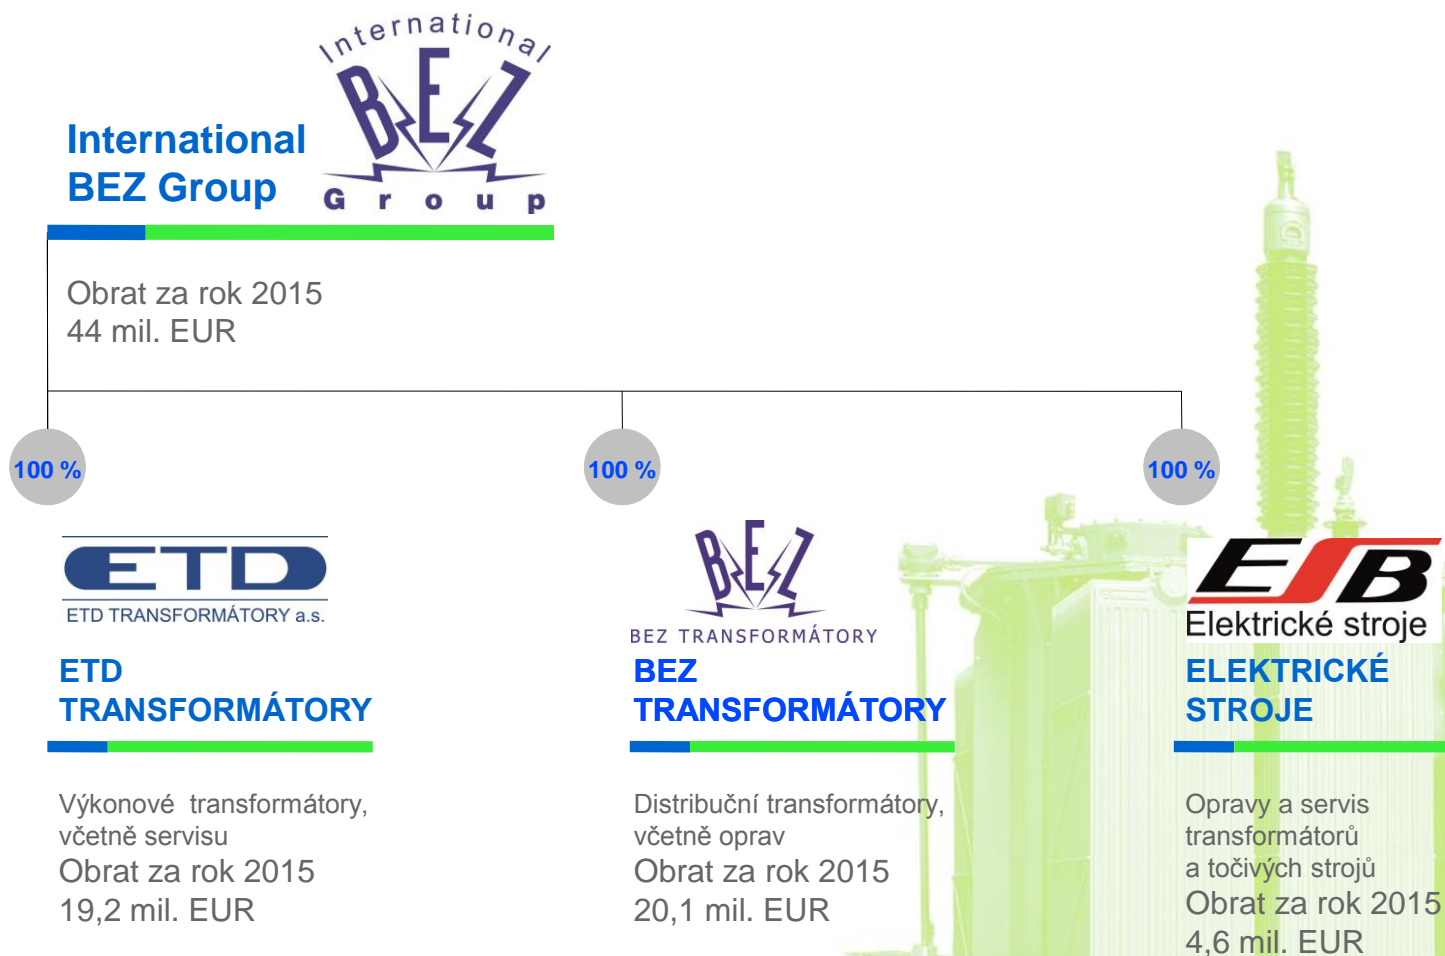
International BEZ Group

International
BEZ
Group

Obrat za rok 2015
44 mil. EUR

100 %

100 %

100 %

ETD
ETD TRANSFORMÁTORY a.s.

ETD
TRANSFORMÁTORY

Výkonové transformátory, včetně servisu
Obrat za rok 2015
19,2 mil. EUR

BEZ
BEZ TRANSFORMÁTORY

BEZ
TRANSFORMÁTORY

Distribuční transformátory, včetně oprav
Obrat za rok 2015
20,1 mil. EUR

ESB
Elektrické stroje

ELEKTRICKÉ
STROJE

Opravy a servis transformátorů a točivých strojů
Obrat za rok 2015
4,6 mil. EUR